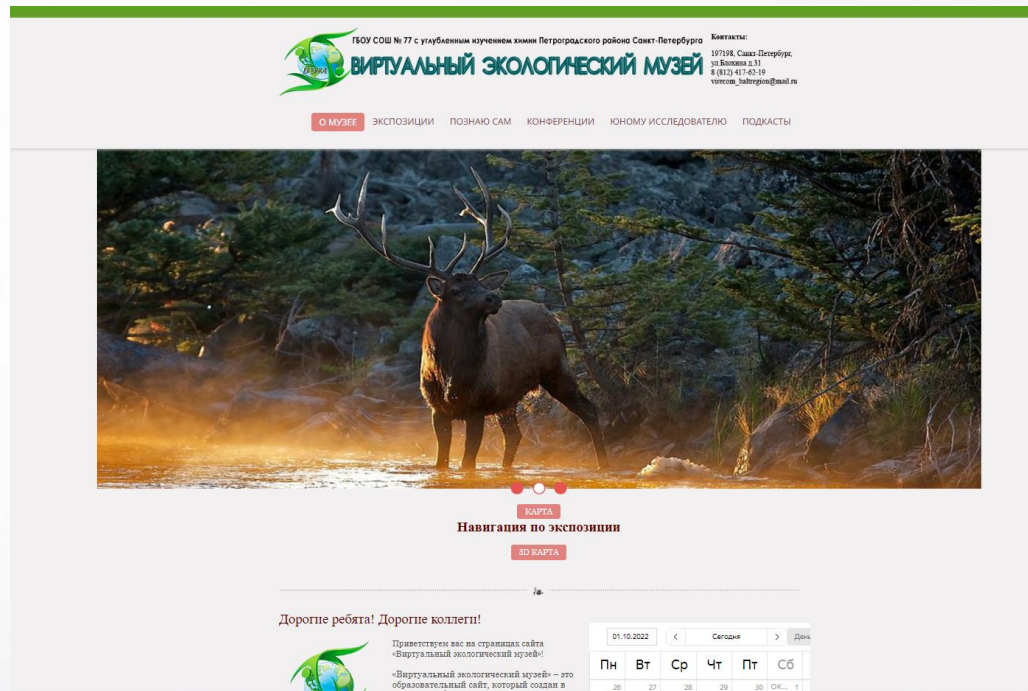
ГБОУ СОШ № 77 с углубленным изучением химии Петроградского района Санкт-Петербурга

ВИРТУАЛЬНЫЙ ЭКОЛОГИЧЕСКИЙ МУЗЕЙ

Контакты:
197198, Санкт-Петербург, ул.Блохина д.31
8 (812) 417-62-19
virecom_baltregion@mail.ru

О МУЗЕЕ ЭКСПОЗИЦИИ ПОЗНАЮ САМ КОНФЕРЕНЦИИ ЮНОМУ ИССЛЕДОВАТЕЛЮ ПОДКАСТЫ

КАРТА
Навигация по экспозиции
3D КАРТА

Дорогие ребята! Дорогие коллеги!

Приветствуем вас на страницах сайта «Виртуальный экологический музей»!

«Виртуальный экологический музей» – это образовательный сайт, который создан в

01.10.2022 ‹ Сегодня › День

| Пн | Вт | Ср | Чт | Пт | Сб |
|---|---|---|---|---|---|
| 26 | 27 | 28 | 29 | 30 | ОК... 1 |